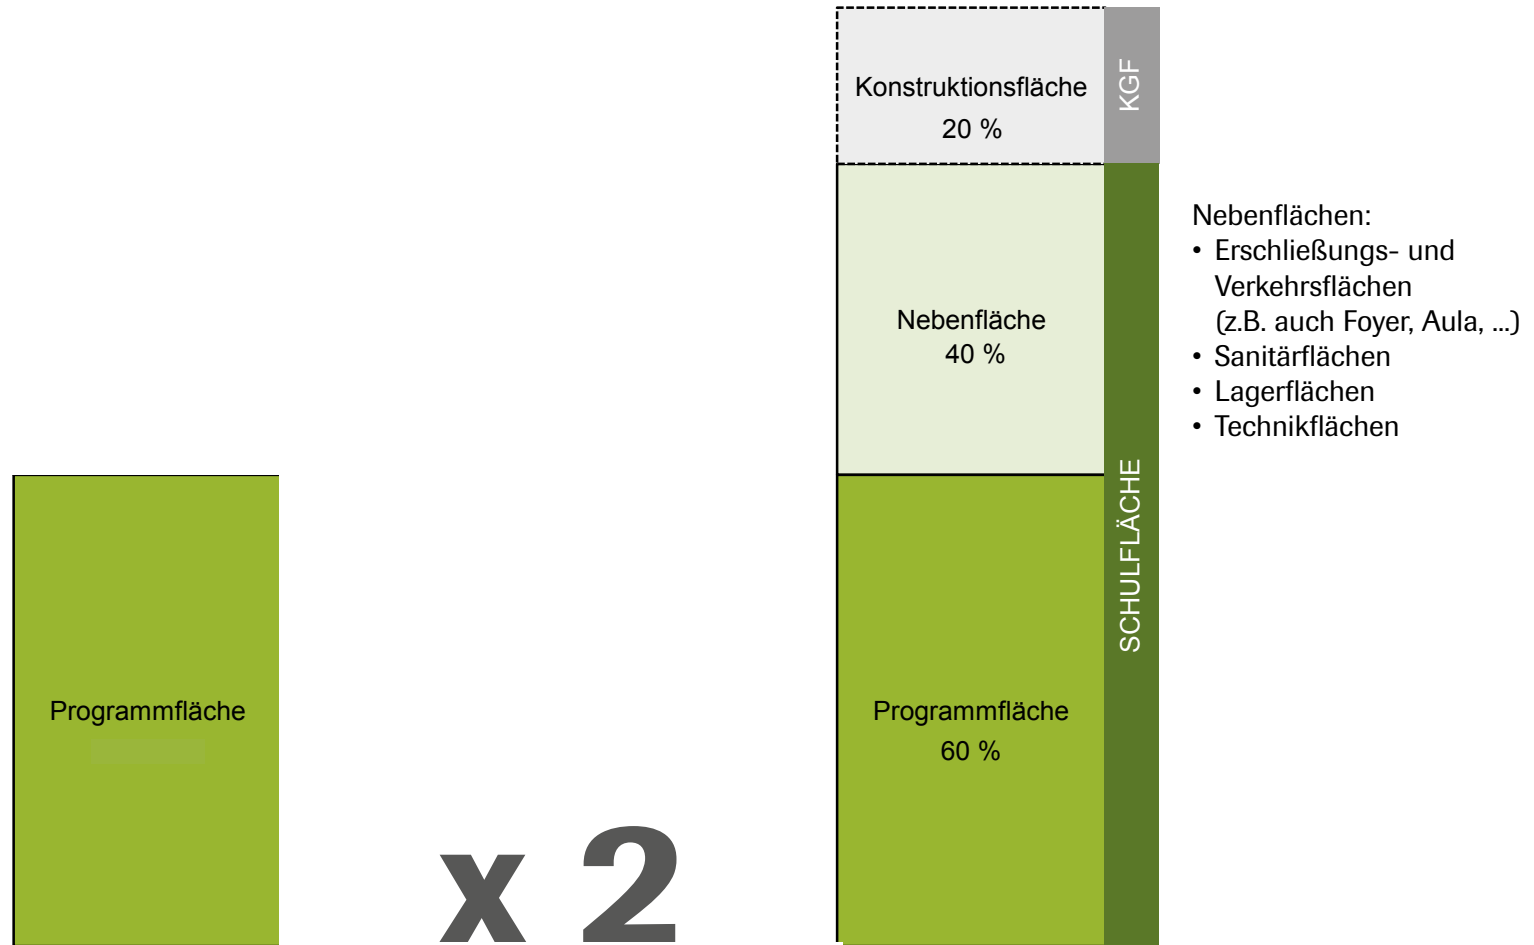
Programmfläche

x 2

Konstruktionsfläche
20 %

KGF

Nebenfläche
40 %

Programmfläche
60 %

SCHULFLÄCHE

Nebenflächen:
• Erschließungs- und Verkehrsflächen (z.B. auch Foyer, Aula, …)
• Sanitärflächen
• Lagerflächen
• Technikflächen